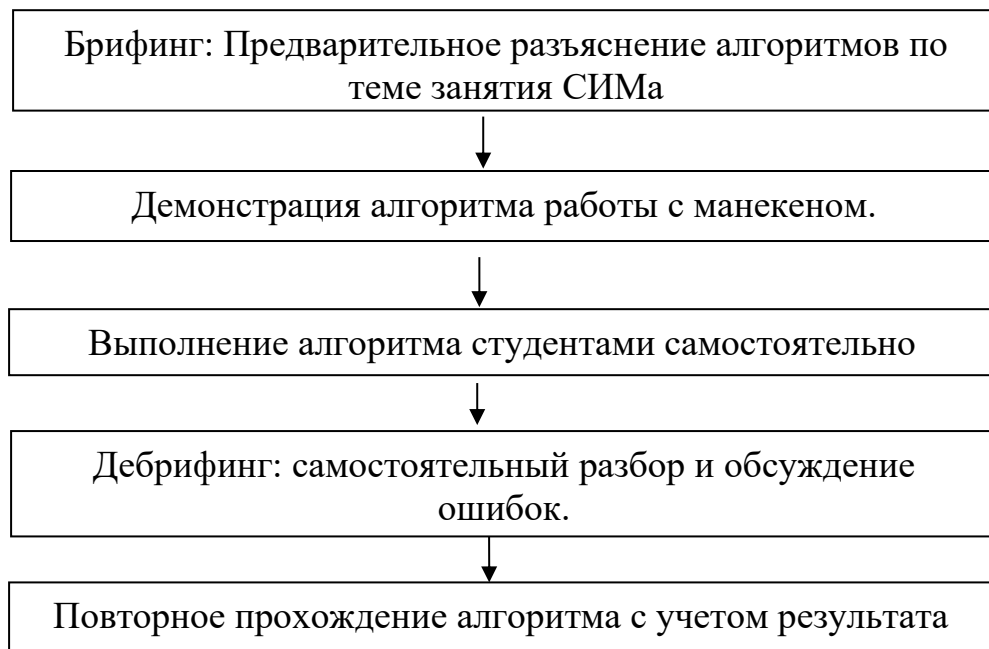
Брифинг: Предварительное разъяснение алгоритмов по теме занятия СИМа

Демонстрация алгоритма работы с манекеном.

Выполнение алгоритма студентами самостоятельно

Дебрифинг: самостоятельный разбор и обсуждение ошибок.

Повторное прохождение алгоритма с учетом результата